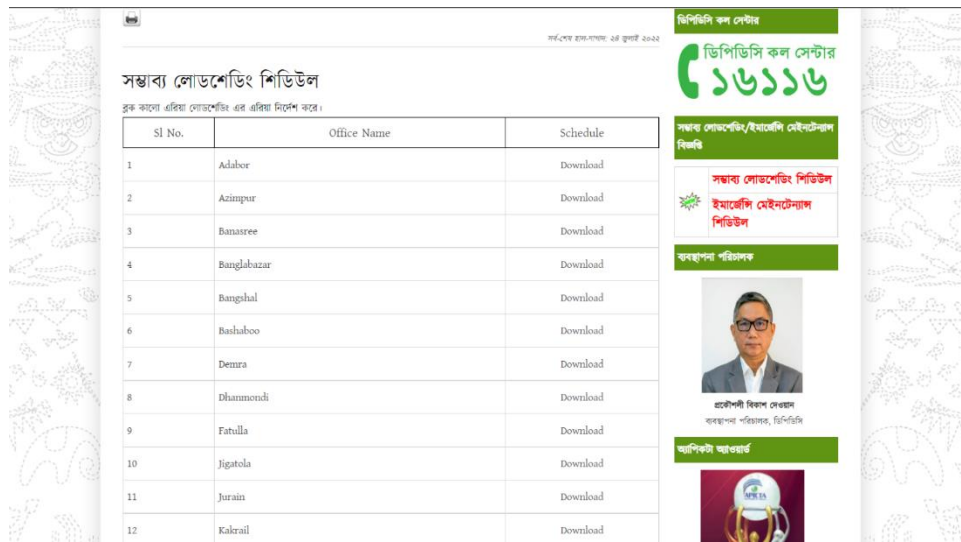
সর্ব-শেষ হাল-নাগাদ: ২৪ জুলাই ২০২২

সম্ভাব্য লোডশেডিং শিডিউল

ব্লক কালো এরিয়া লোডশেডিং এর এরিয়া নির্দেশ করে।

| Sl No. | Office Name | Schedule |
|---|---|---|
| 1 | Adabor | Download |
| 2 | Azimpur | Download |
| 3 | Banasree | Download |
| 4 | Banglabazar | Download |
| 5 | Bangshal | Download |
| 6 | Bashaboo | Download |
| 7 | Demra | Download |
| 8 | Dhanmondi | Download |
| 9 | Fatulla | Download |
| 10 | Jigatola | Download |
| 11 | Jurain | Download |
| 12 | Kakrail | Download |

ডিপিডিসি কল সেন্টার

ডিপিডিসি কল সেন্টার
১৬১১৬

সম্ভাব্য লোডশেডিং/ইমার্জেন্সি মেইনটেন্যান্স বিজ্ঞপ্তি

সম্ভাব্য লোডশেডিং শিডিউল

ইমার্জেন্সি মেইনটেন্যান্স শিডিউল

ব্যবস্থাপনা পরিচালক

প্রকৌশলী বিকাশ দেওয়ান
ব্যবস্থাপনা পরিচালক, ডিপিডিসি

অ্যাপিকটা অ্যাওয়ার্ড

APICTA